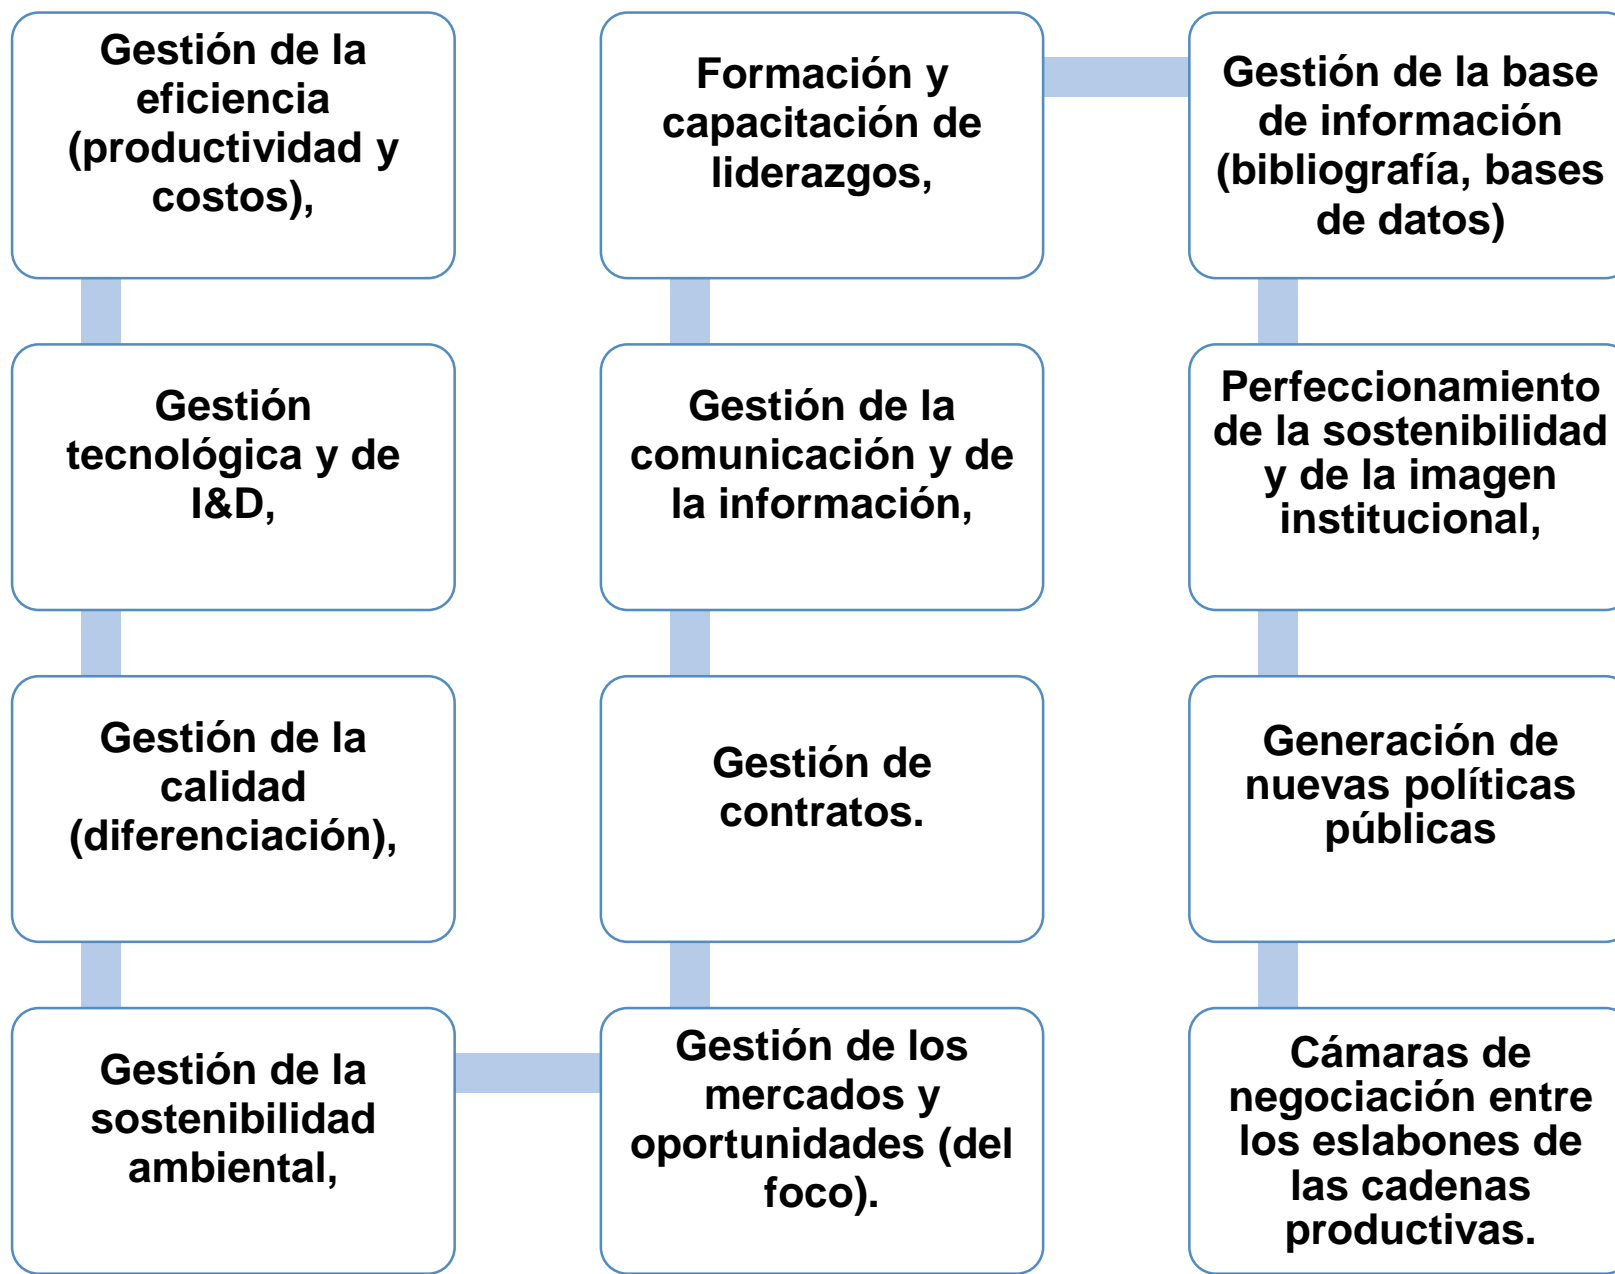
Gestión de la eficiencia (productividad y costos),

Gestión tecnológica y de I&D,

Gestión de la calidad (diferenciación),

Gestión de la sostenibilidad ambiental,

Gestión de los mercados y oportunidades (del foco).

Gestión de contratos.

Gestión de la comunicación y de la información,

Formación y capacitación de liderazgos,

Gestión de la base de información (bibliografía, bases de datos)

Perfeccionamiento de la sostenibilidad y de la imagen institucional,

Generación de nuevas políticas públicas

Cámaras de negociación entre los eslabones de las cadenas productivas.